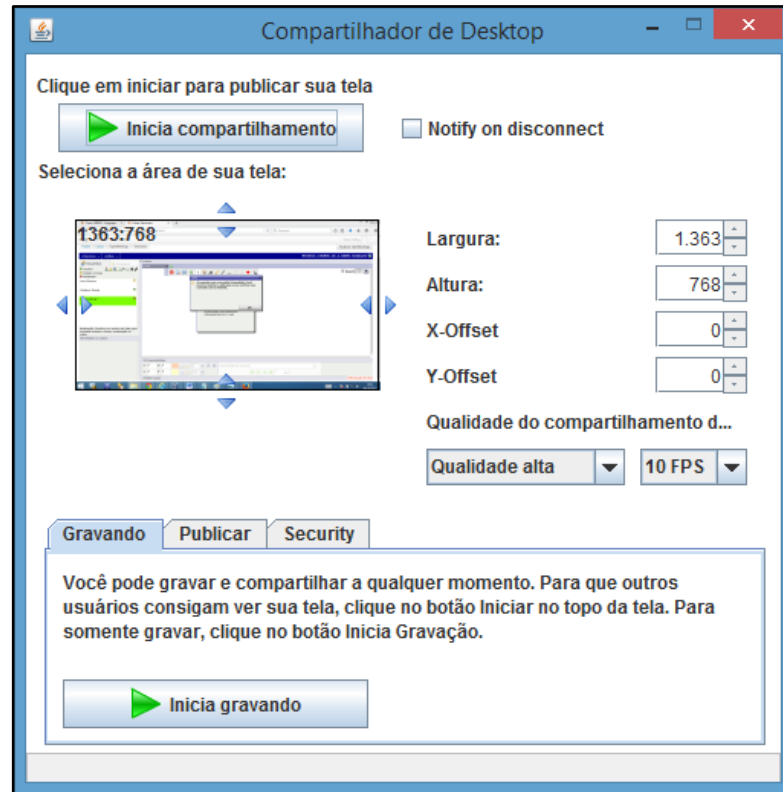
Compartilhador de Desktop

Clique em iniciar para publicar sua tela

Inicia compartilhamento

Notify on disconnect

Seleciona a área de sua tela:

1363:768

Largura: 1.363

Altura: 768

X-Offset 0

Y-Offset 0

Qualidade do compartilhamento d...

Qualidade alta

10 FPS

Gravando | Publicar | Security

Você pode gravar e compartilhar a qualquer momento. Para que outros usuários consigam ver sua tela, clique no botão Iniciar no topo da tela. Para somente gravar, clique no botão Inicia Gravação.

Inicia gravando